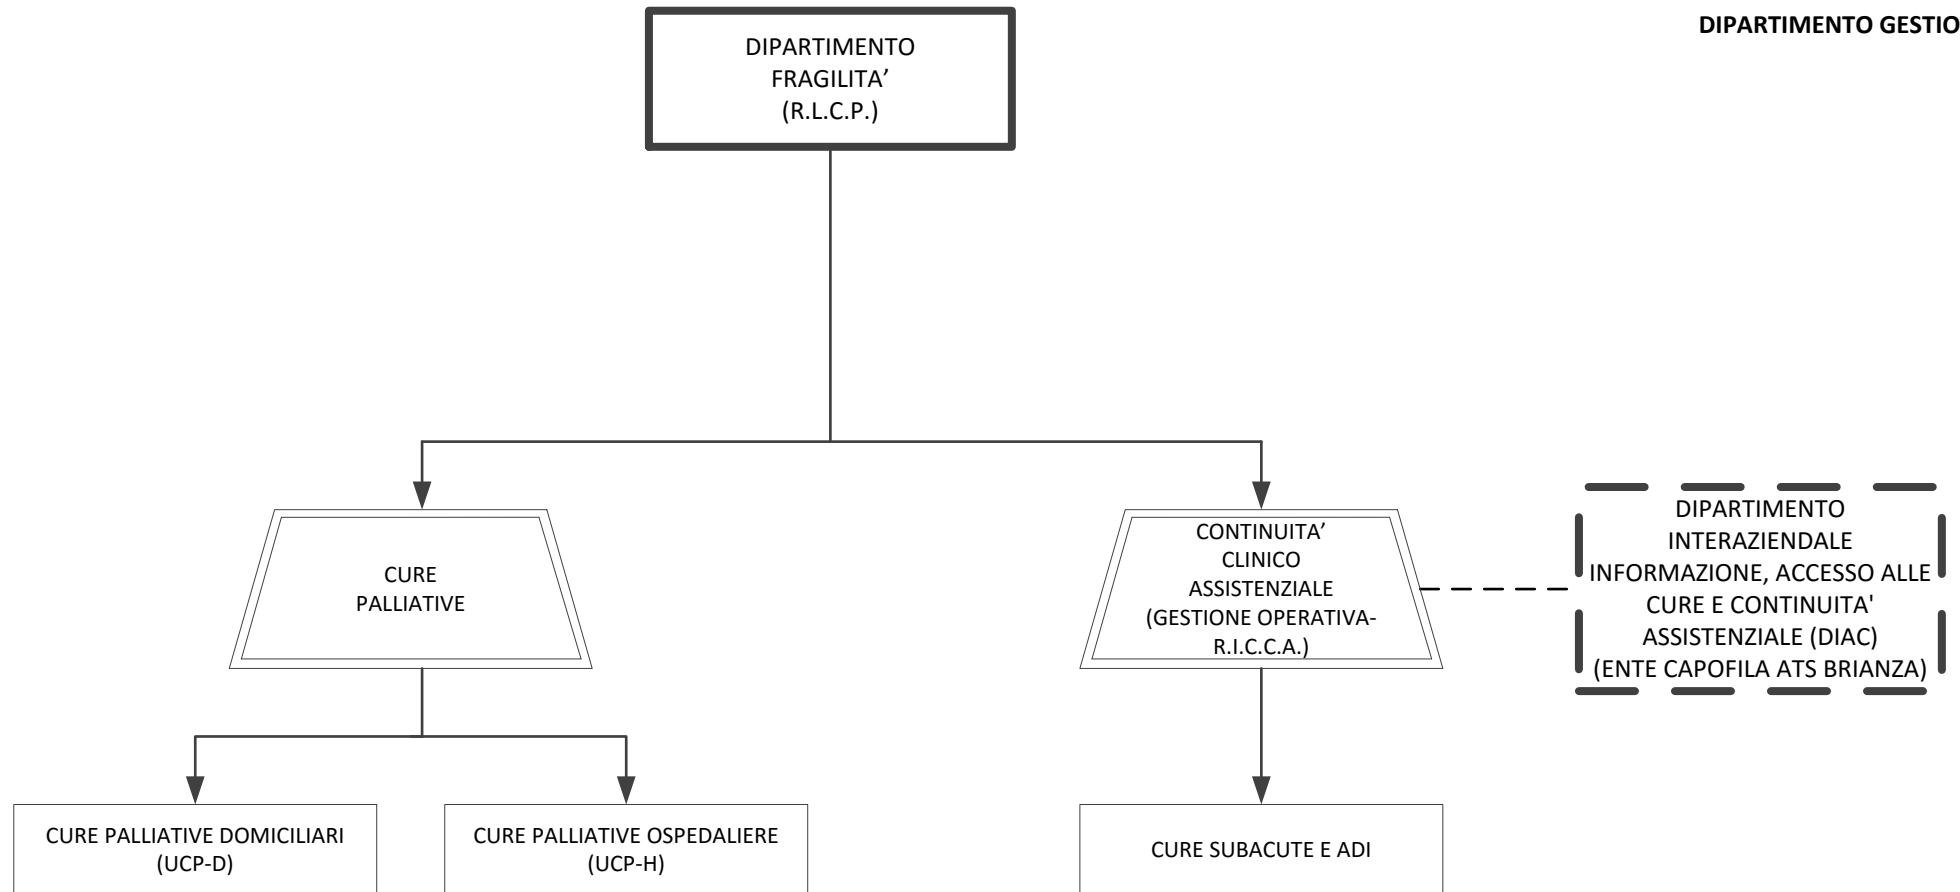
DIPARTIMENTO GESTIO

DIPARTIMENTO FRAGILITA’ (R.L.C.P.)

CURE PALLIATIVE

CONTINUITA’ CLINICO ASSISTENZIALE (GESTIONE OPERATIVA-R.I.C.C.A.)

DIPARTIMENTO INTERAZIENDALE INFORMAZIONE, ACCESSO ALLE CURE E CONTINUITA' ASSISTENZIALE (DIAC) (ENTE CAPOFILA ATS BRIANZA)

CURE PALLIATIVE DOMICILIARI (UCP-D)

CURE PALLIATIVE OSPEDALIERE (UCP-H)

CURE SUBACUTE E ADI